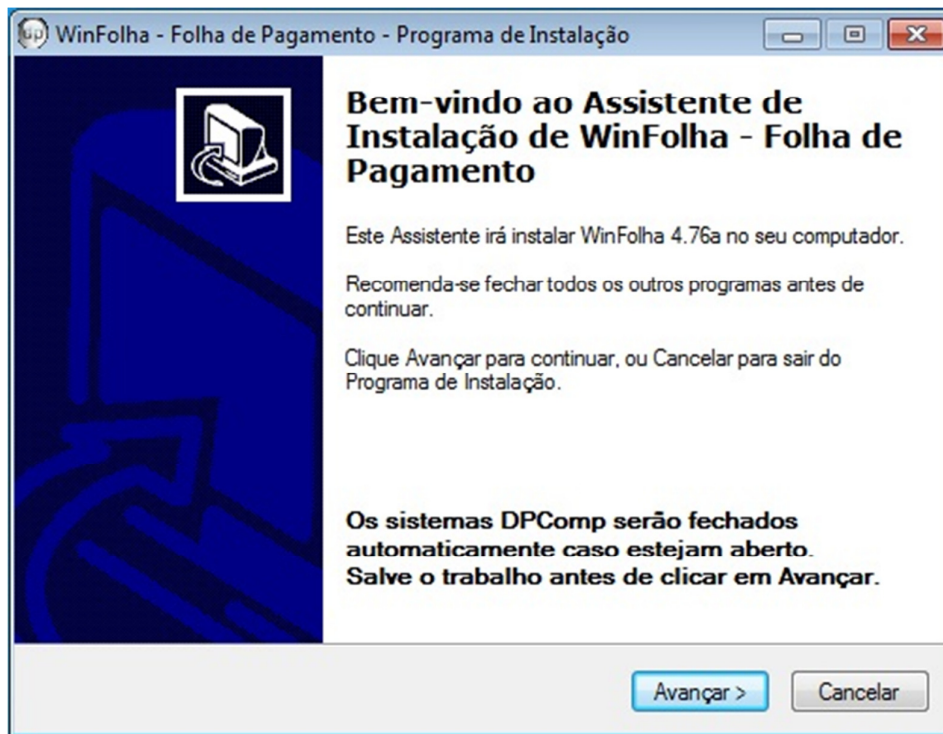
WinFolha - Folha de Pagamento - Programa de Instalação

Bem-vindo ao Assistente de Instalação de WinFolha - Folha de Pagamento

Este Assistente irá instalar WinFolha 4.76a no seu computador.

Recomenda-se fechar todos os outros programas antes de continuar.

Clique Avançar para continuar, ou Cancelar para sair do Programa de Instalação.

Os sistemas DPComp serão fechados automaticamente caso estejam aberto. Salve o trabalho antes de clicar em Avançar.

Avançar >
Cancelar